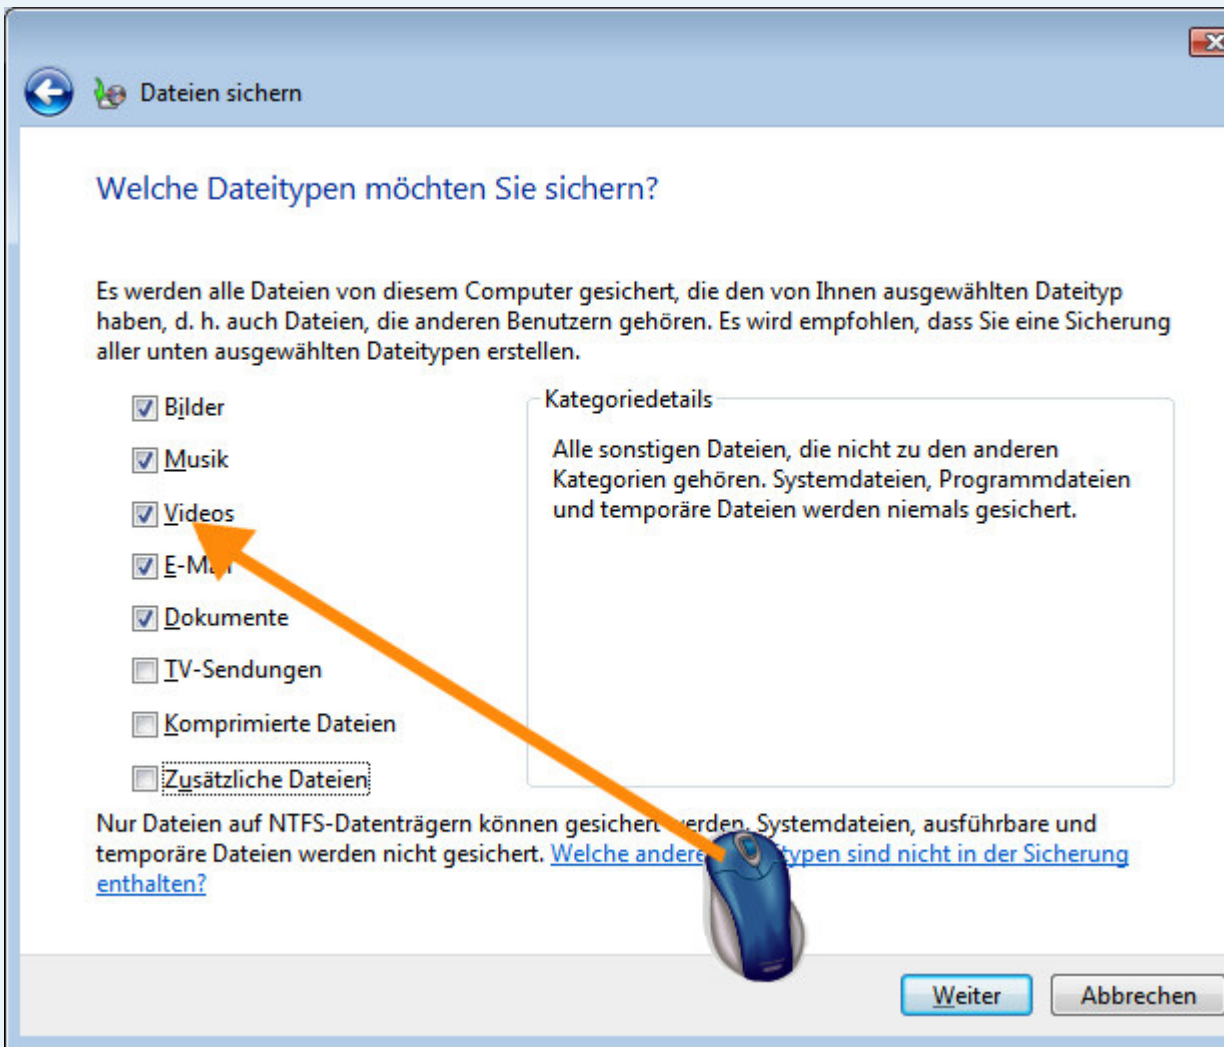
Dateien sichern

Welche Dateitypen möchten Sie sichern?

Es werden alle Dateien von diesem Computer gesichert, die den von Ihnen ausgewählten Dateityp haben, d. h. auch Dateien, die anderen Benutzern gehören. Es wird empfohlen, dass Sie eine Sicherung aller unten ausgewählten Dateitypen erstellen.

Bilder
Musik
Videos
E-M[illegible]
Dokumente
TV-Sendungen
Komprimierte Dateien
Zusätzliche Dateien

Kategoriedetails

Alle sonstigen Dateien, die nicht zu den anderen Kategorien gehören. Systemdateien, Programmdateien und temporäre Dateien werden niemals gesichert.

Nur Dateien auf NTFS-Datenträgern können gesicher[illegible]erden. Systemdateien, ausführbare und temporäre Dateien werden nicht gesichert. Welche andere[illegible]typen sind nicht in der Sicherung enthalten?

Weiter
Abbrechen